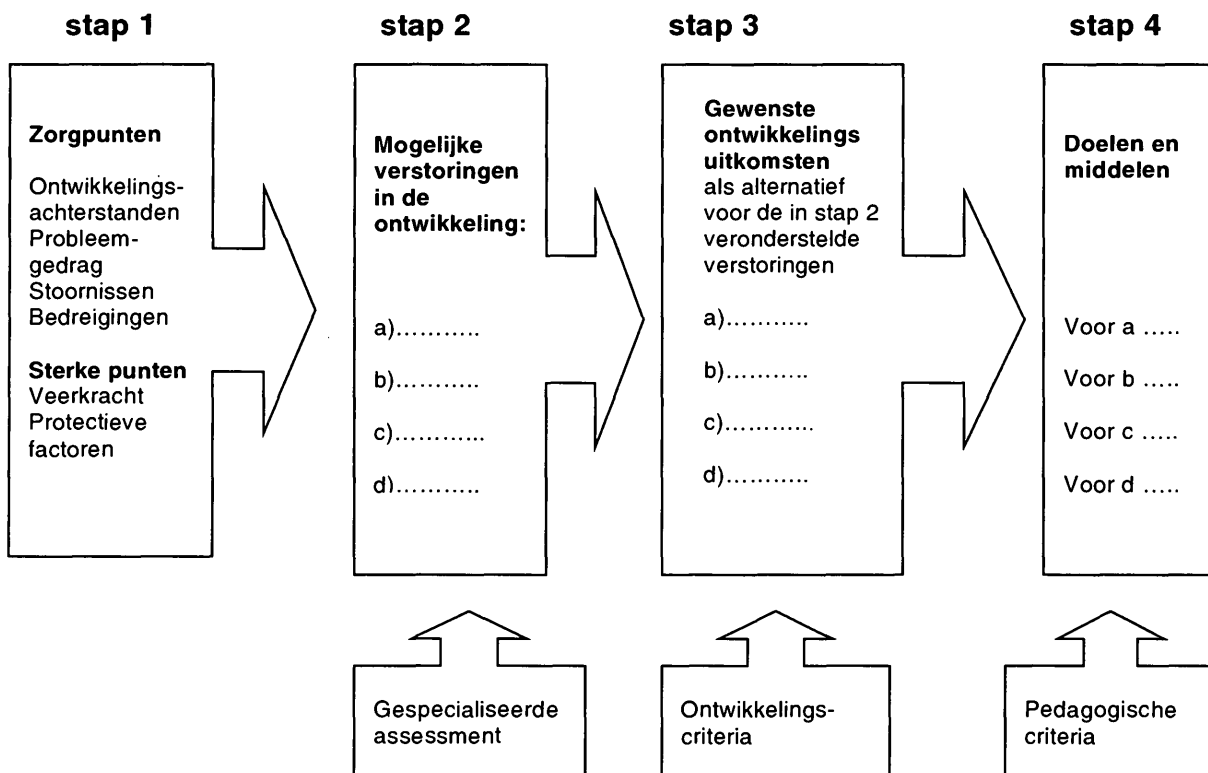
stap 1

Zorgpunten

Ontwikkelingsachterstanden
Probleemgedrag
Stoornissen
Bedreigingen

Sterke punten
Veerkracht
Protectieve factoren

stap 2

Mogelijke verstoringen in de ontwikkeling:

a)...........

b)..........

c)...........

d)..........

stap 3

Gewenste ontwikkelings uitkomsten
als alternatief voor de in stap 2 veronderstelde verstoringen

a)...........

b)..........

c)...........

d)..........

stap 4

Doelen en middelen

Voor a .....

Voor b .....

Voor c .....

Voor d .....

Gespecialiseerde assessment

Ontwikkelingscriteria

Pedagogische criteria